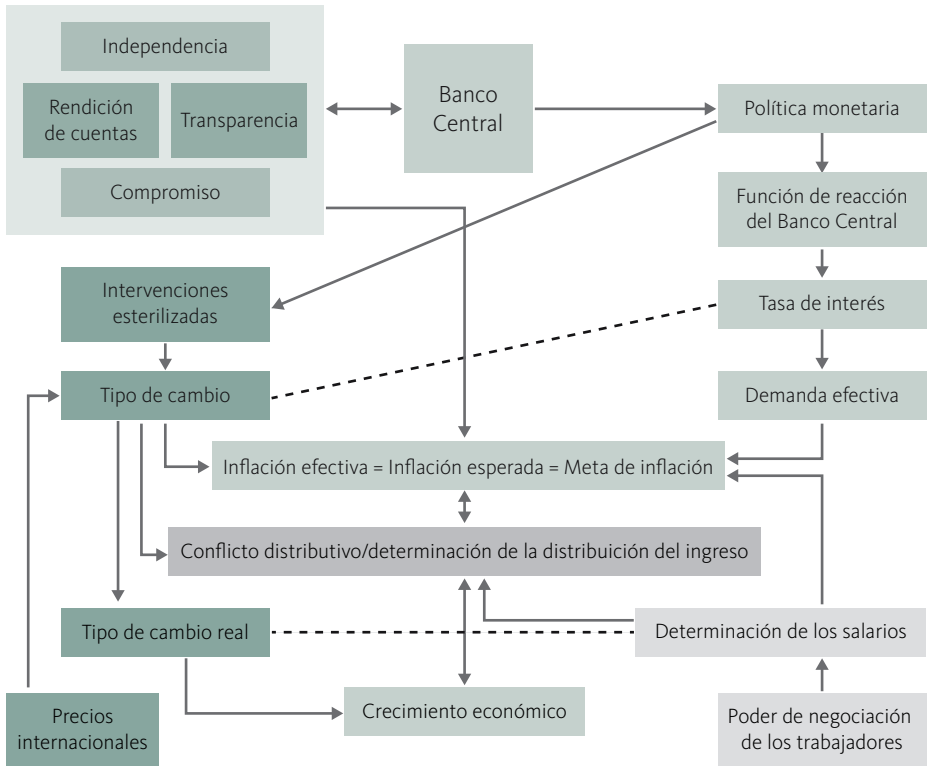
Independencia

Rendición de cuentas

Transparencia

Compromiso

Banco Central

Política monetaria

Función de reacción del Banco Central

Tasa de interés

Demanda efectiva

Intervenciones esterilizadas

Tipo de cambio

Inflación efectiva = Inflación esperada = Meta de inflación

Conflicto distributivo/determinación de la distribución del ingreso

Tipo de cambio real

Determinación de los salarios

Crecimiento económico

Precios internacionales

Poder de negociación de los trabajadores